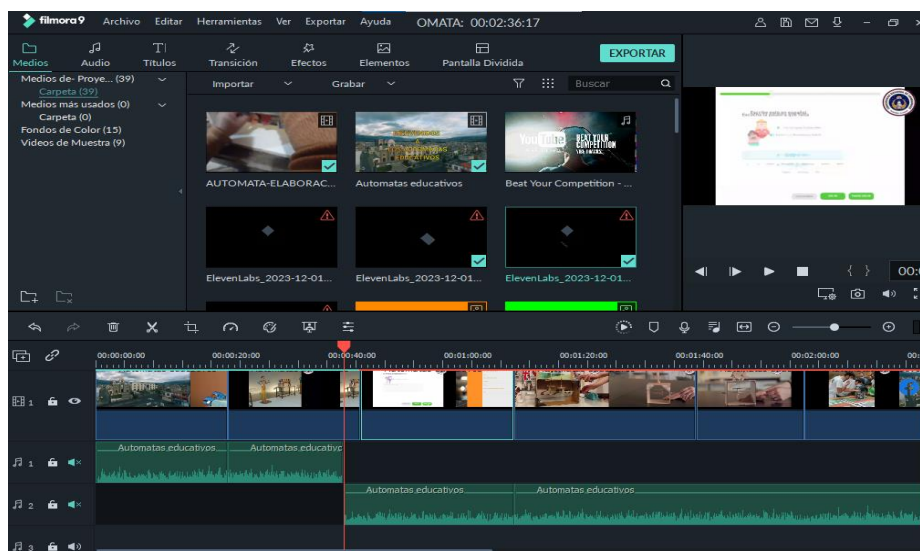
filmora9 Archivo Editar Herramientas Ver Exportar Ayuda OMATA: 00:02:36:17

Medios Audio Títulos Transición Efectos Elementos Pantalla Dividida EXPORTAR

Medios de- Proye... (39)
Carpeta (39)
Medios más usados (0)
Carpeta (0)
Fondos de Color (15)
Videos de Muestra (9)

Importar Grabar Buscar

AUTOMATA-ELABORAC...
Automatas educativos
Beat Your Competition - ...
ElevenLabs_2023-12-01...
ElevenLabs_2023-12-01...
ElevenLabs_2023-12-01...

BEAT YOUR COMPETITION

00:00:00:00 00:00:20:00 00:00:40:00 00:01:00:00 00:01:20:00 00:01:40:00 00:02:00:00

Automatas educativos
Automatas educativos
Automatas educativos
Automatas educativos

1
1
2
3